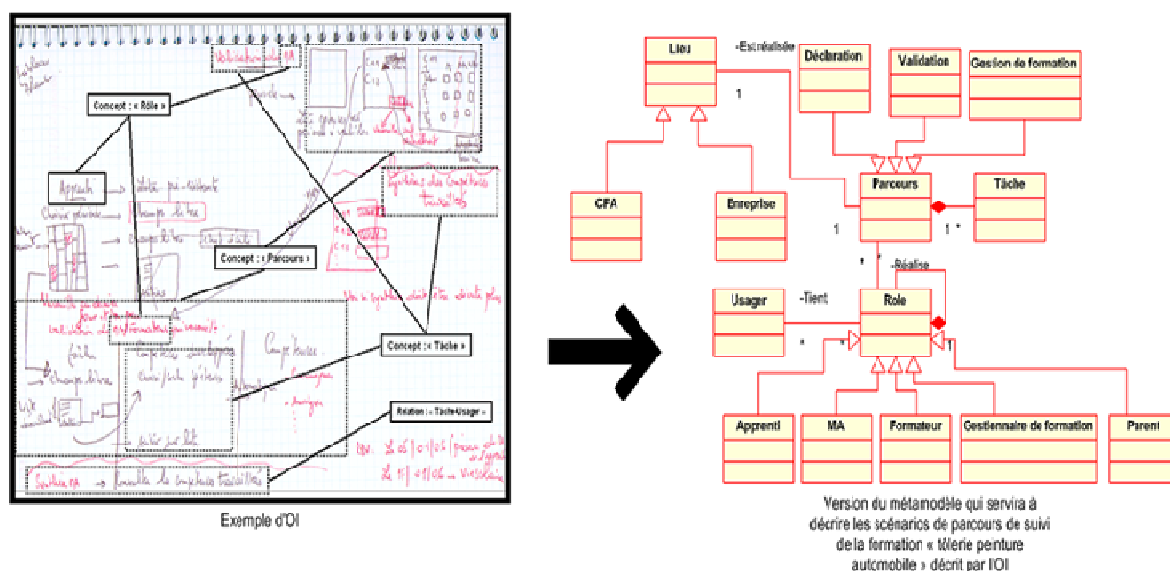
Concept : « Rôle »

Concept : « Parcours »

Concept : « Tâche »

Relation : « Tâche-Usager »

Exemple d'OI

Lieu

-Est réalisée

1

Déclaration

Validation

Gestion de formation

CFA

Entreprise

Parcours

Tâche

1

1 *

*

-Réalise

Usager

-Tient

Role

*

*

Apprenti

MA

Formateur

Gestionnaire de formation

Parent

Version du métamodèle qui servira à décrire les scénarios de parcours de suivi de la formation « tôlerie peinture automobile » décrit par l'OI